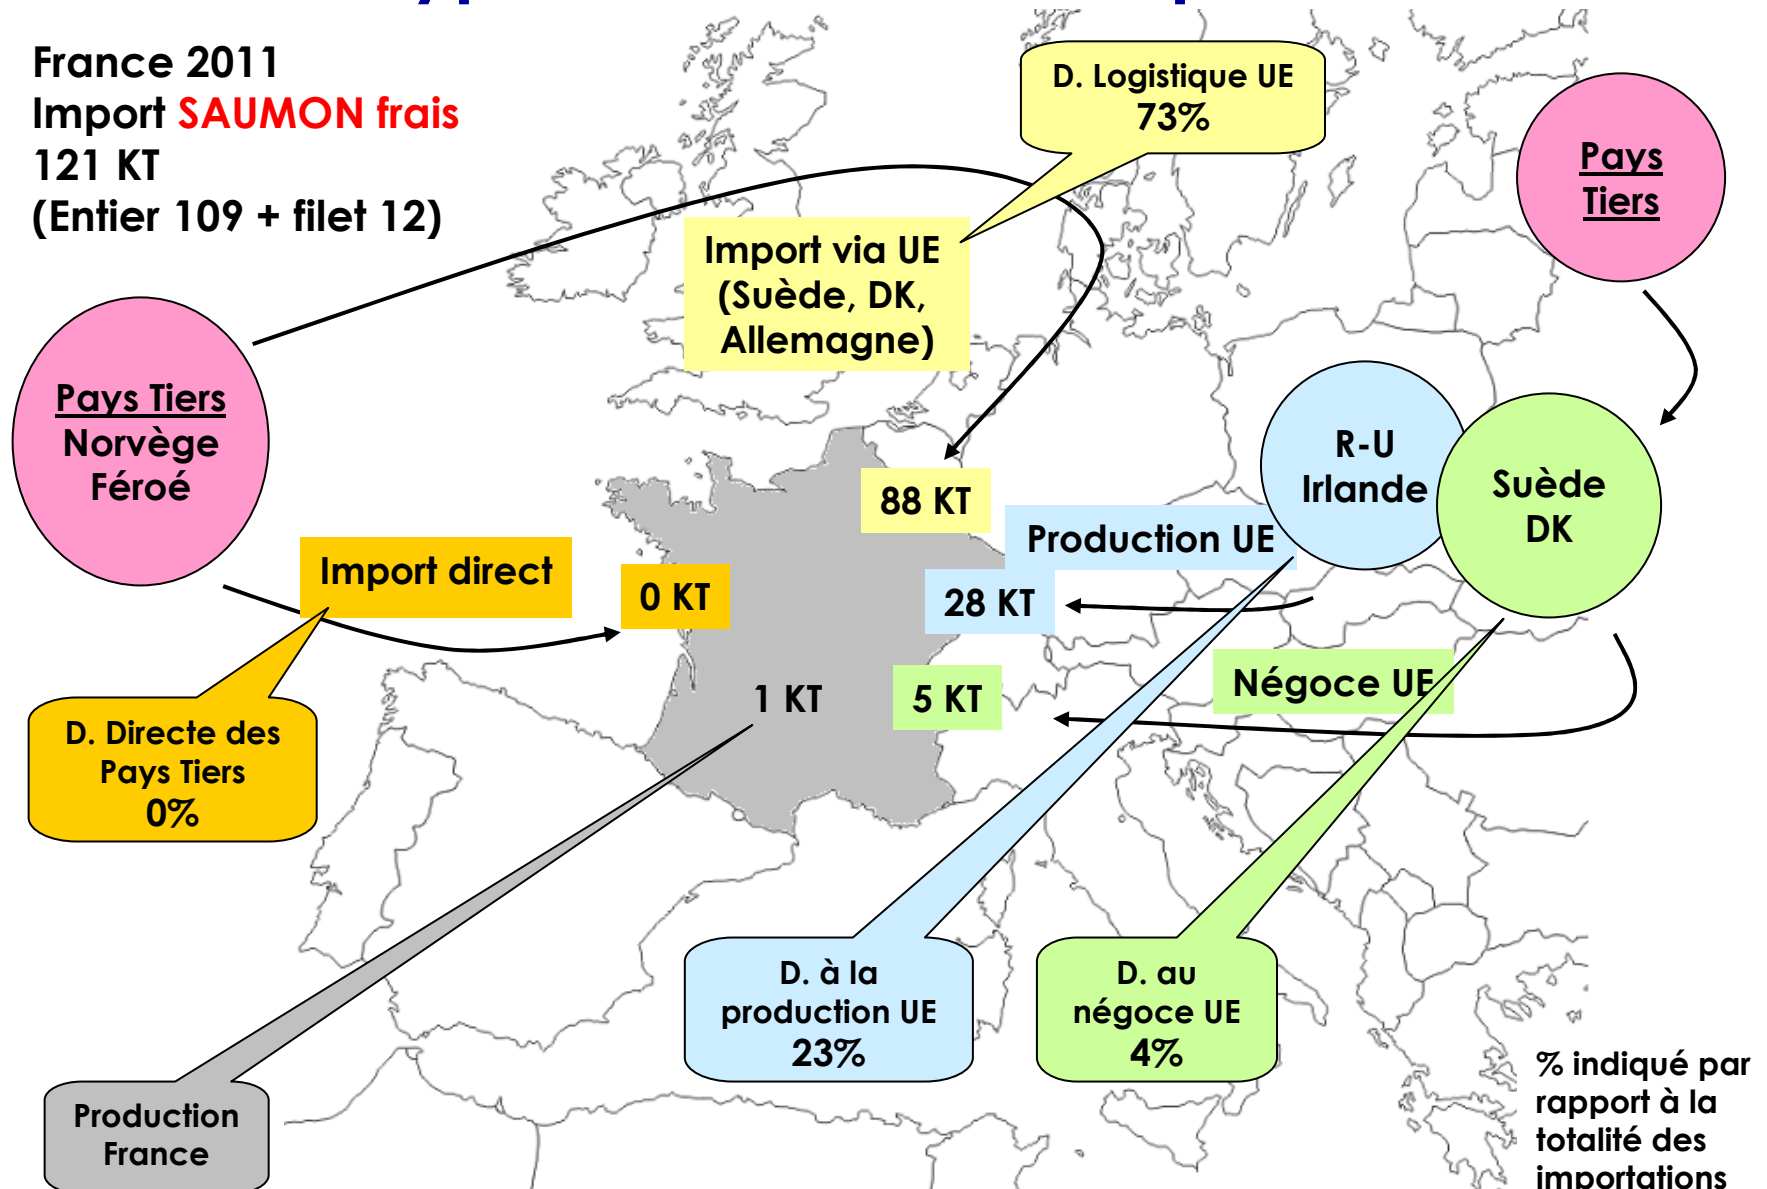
France 2011
Import SAUMON frais
121 KT
(Entier 109 + filet 12)

D. Logistique UE
73%

Pays Tiers

Import via UE
(Suède, DK,
Allemagne)

Pays Tiers
Norvège
Féroé

R-U
Irlande

Suède
DK

88 KT

Production UE

Import direct

0 KT

28 KT

Négoce UE

1 KT

5 KT

D. Directe des
Pays Tiers
0%

D. à la
production UE
23%

D. au
négoce UE
4%

Production
France

% indiqué par
rapport à la
totalité des
importations